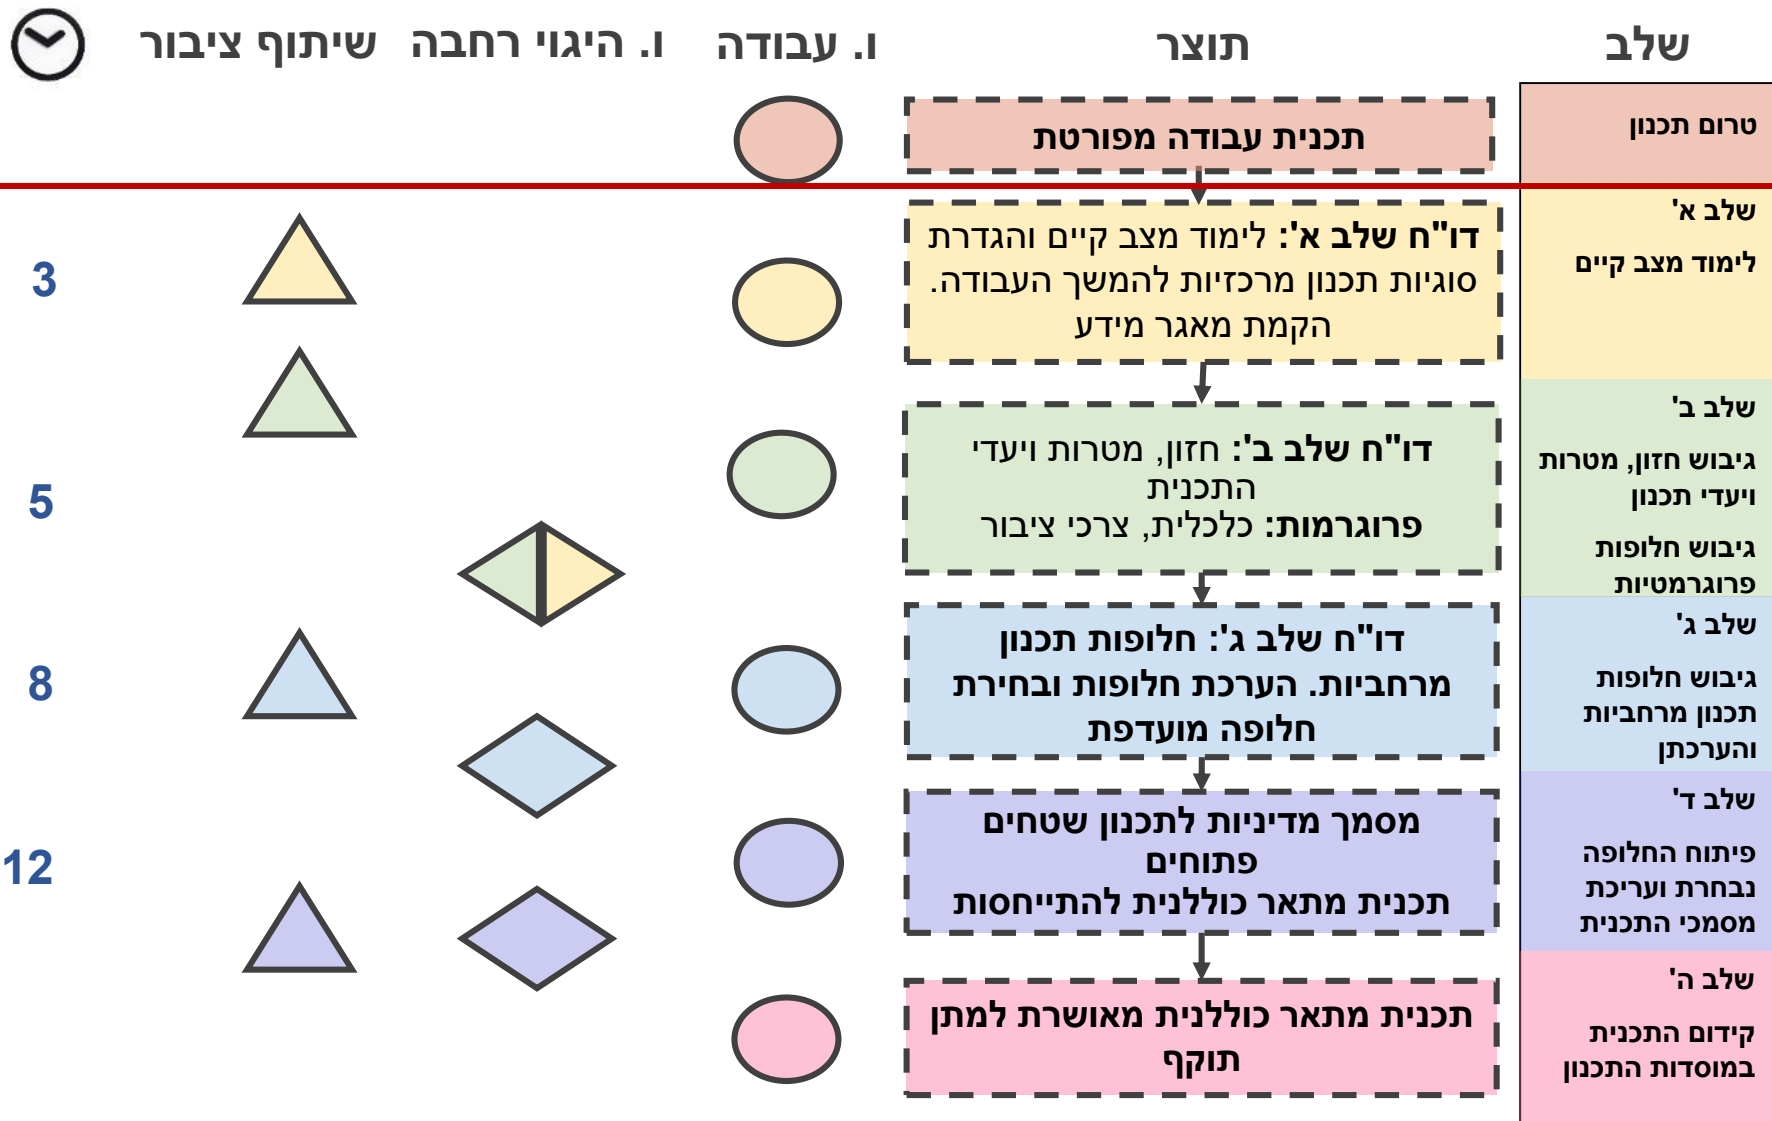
שלב

תוצר

ו. עבודה

ו. היגוי רחבה

שיתוף ציבור

טרום תכנון

תכנית עבודה מפורטת

שלב א'

לימוד מצב קיים

דו"ח שלב א': לימוד מצב קיים והגדרת סוגיות תכנון מרכזיות להמשך העבודה. הקמת מאגר מידע

3

שלב ב'

גיבוש חזון, מטרות ויעדי תכנון

גיבוש חלופות פרוגרמטיות

דו"ח שלב ב': חזון, מטרות ויעדי התכנית
פרוגרמות: כלכלית, צרכי ציבור

5

שלב ג'

גיבוש חלופות תכנון מרחביות והערכתן

דו"ח שלב ג': חלופות תכנון מרחביות. הערכת חלופות ובחירת חלופה מועדפת

8

שלב ד'

פיתוח החלופה נבחרת ועריכת מסמכי התכנית

מסמך מדיניות לתכנון שטחים פתוחים
תכנית מתאר כוללנית להתייחסות

12

שלב ה'

קידום התכנית במוסדות התכנון

תכנית מתאר כוללנית מאושרת למתן תוקף